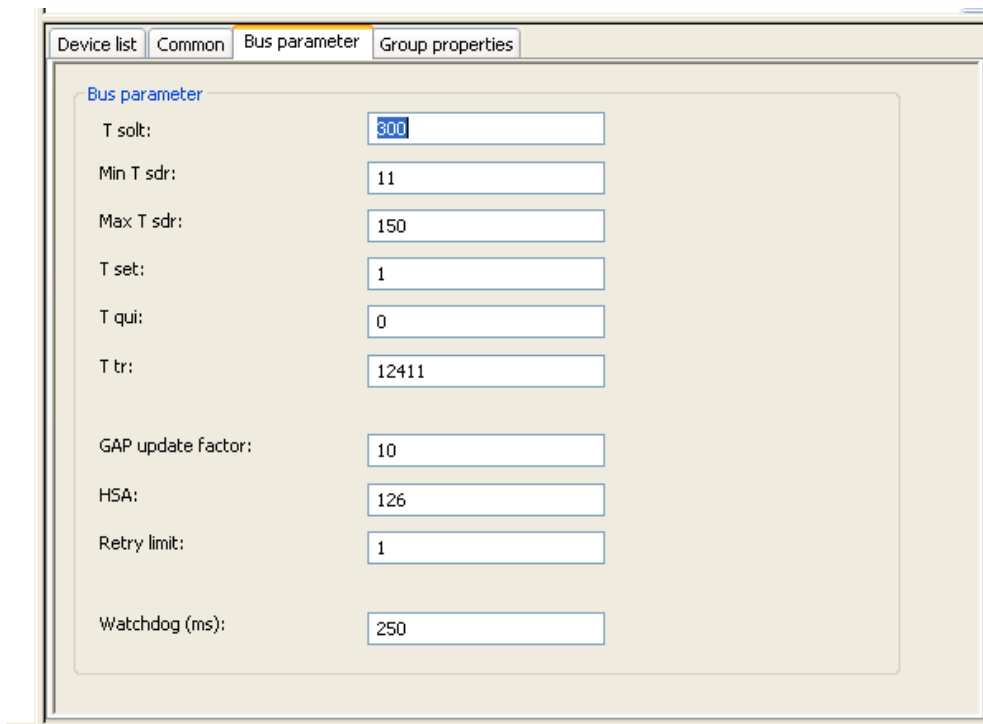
Device list | Common | Bus parameter | Group properties

Bus parameter

T solt: 300

Min T sdr: 11

Max T sdr: 150

T set: 1

T qui: 0

T tr: 12411

GAP update factor: 10

HSA: 126

Retry limit: 1

Watchdog (ms): 250